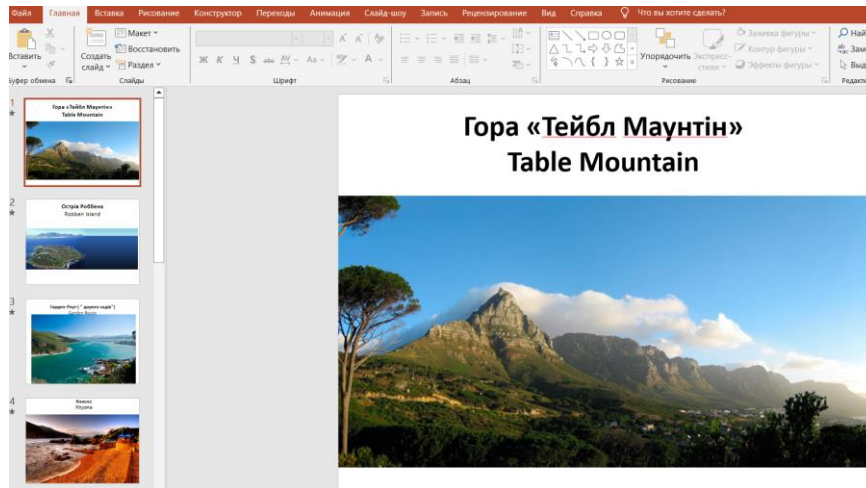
Файл Главная Вставка Рисование Конструктор Переходы Анимация Слайд-шоу Запись Рецензирование Вид Справка Что вы хотите сделать?

Вставить Создать слайд Макет Восстановить Раздел Буфер обмена Слайды Шрифт Абзац Упорядочить Экспресс-стили Заливка фигуры Контур фигуры Эффекты фигуры Рисование Найт Зам Выд Редакт

1 Гора «Тейбл Маунтін» Table Mountain

2 Острів Роббена Robben Island

3 Гарден Роут ( " дорога садів") Garden Route

4 Кнісна Knysna

Гора «Тейбл Маунтін»
Table Mountain